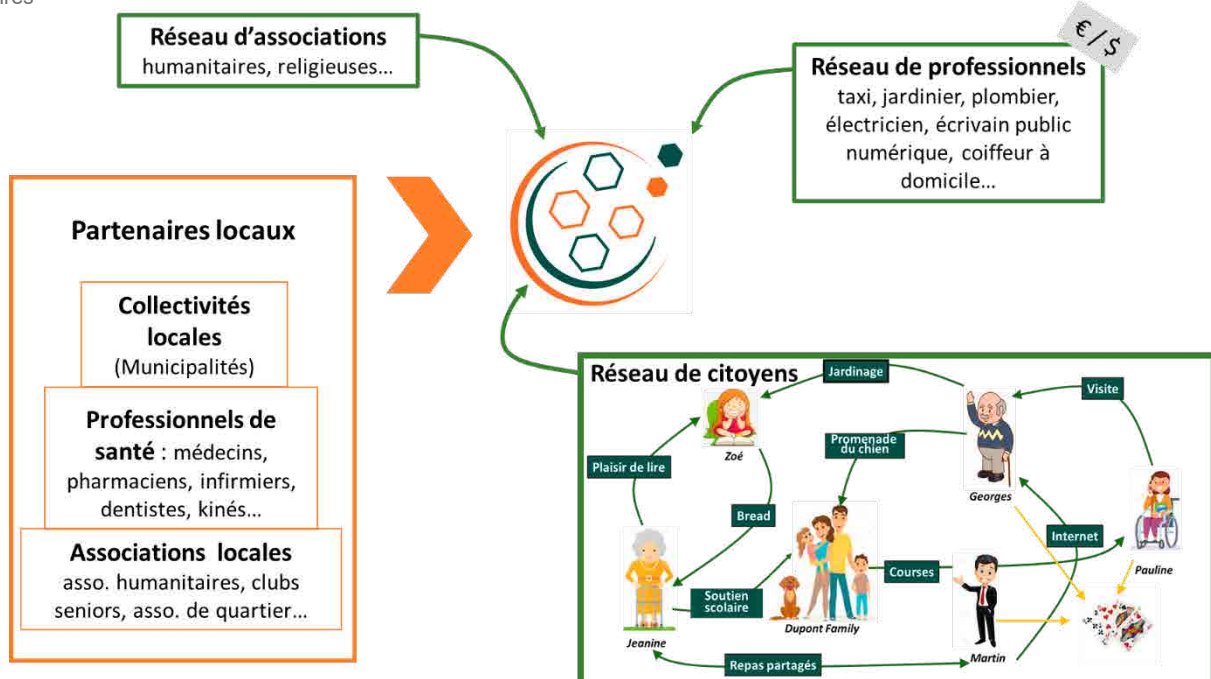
ires

Réseau d'associations
humanitaires, religieuses...

€ / $

Réseau de professionnels
taxi, jardinier, plombier, électricien, écrivain public numérique, coiffeur à domicile...

Partenaires locaux

Collectivités locales
(Municipalités)

Professionnels de santé : médecins, pharmaciens, infirmiers, dentistes, kinés...

Associations locales
asso. humanitaires, clubs seniors, asso. de quartier...

Réseau de citoyens

Jardinage

Visite

Zoé

Promenade du chien

Plaisir de lire

Georges

Bread

Internet

Pauline

Courses

Soutien scolaire

Jeanine

Dupont Family

Repas partagés

Martin